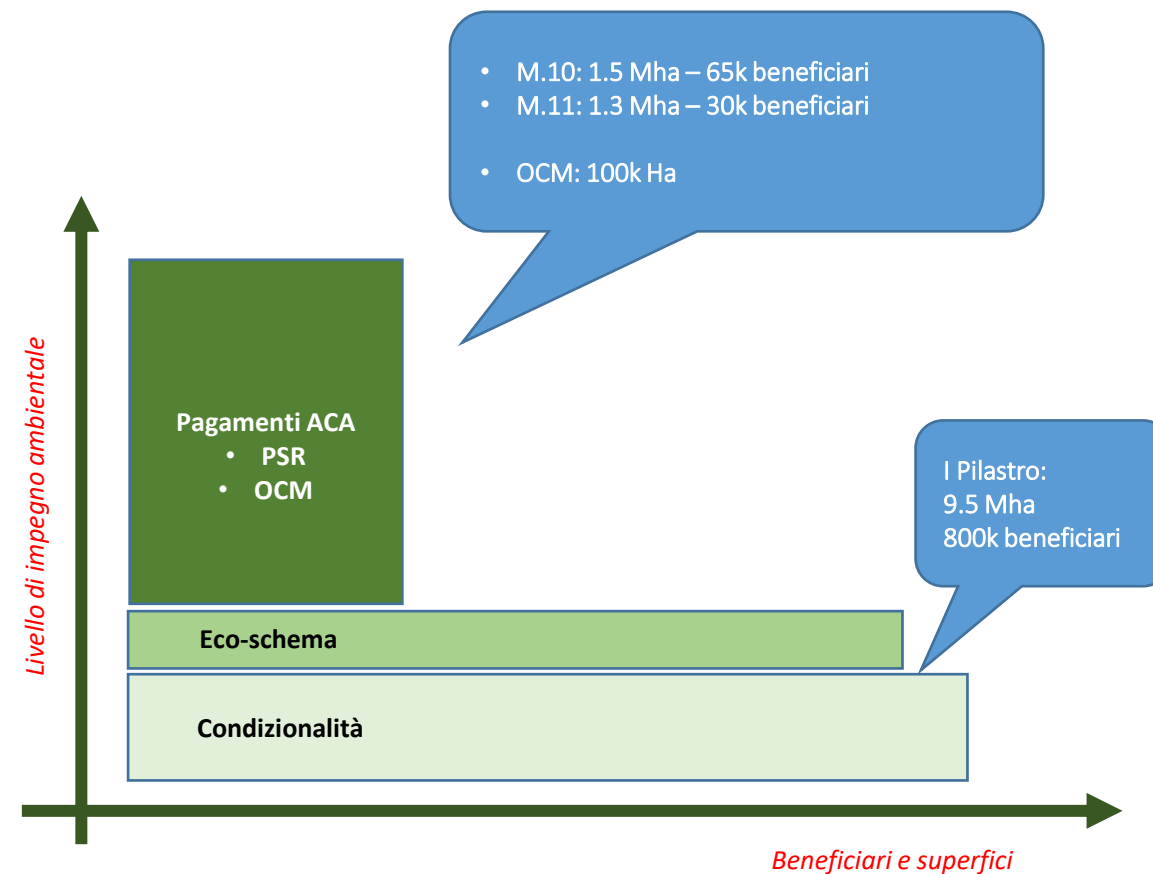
• M.10: 1.5 Mha – 65k beneficiari
• M.11: 1.3 Mha – 30k beneficiari

• OCM: 100k Ha

Livello di impegno ambientale

Pagamenti ACA
• PSR
• OCM

I Pilastro:
9.5 Mha
800k beneficiari

Eco-schema

Condizionalità

Beneficiari e superfici